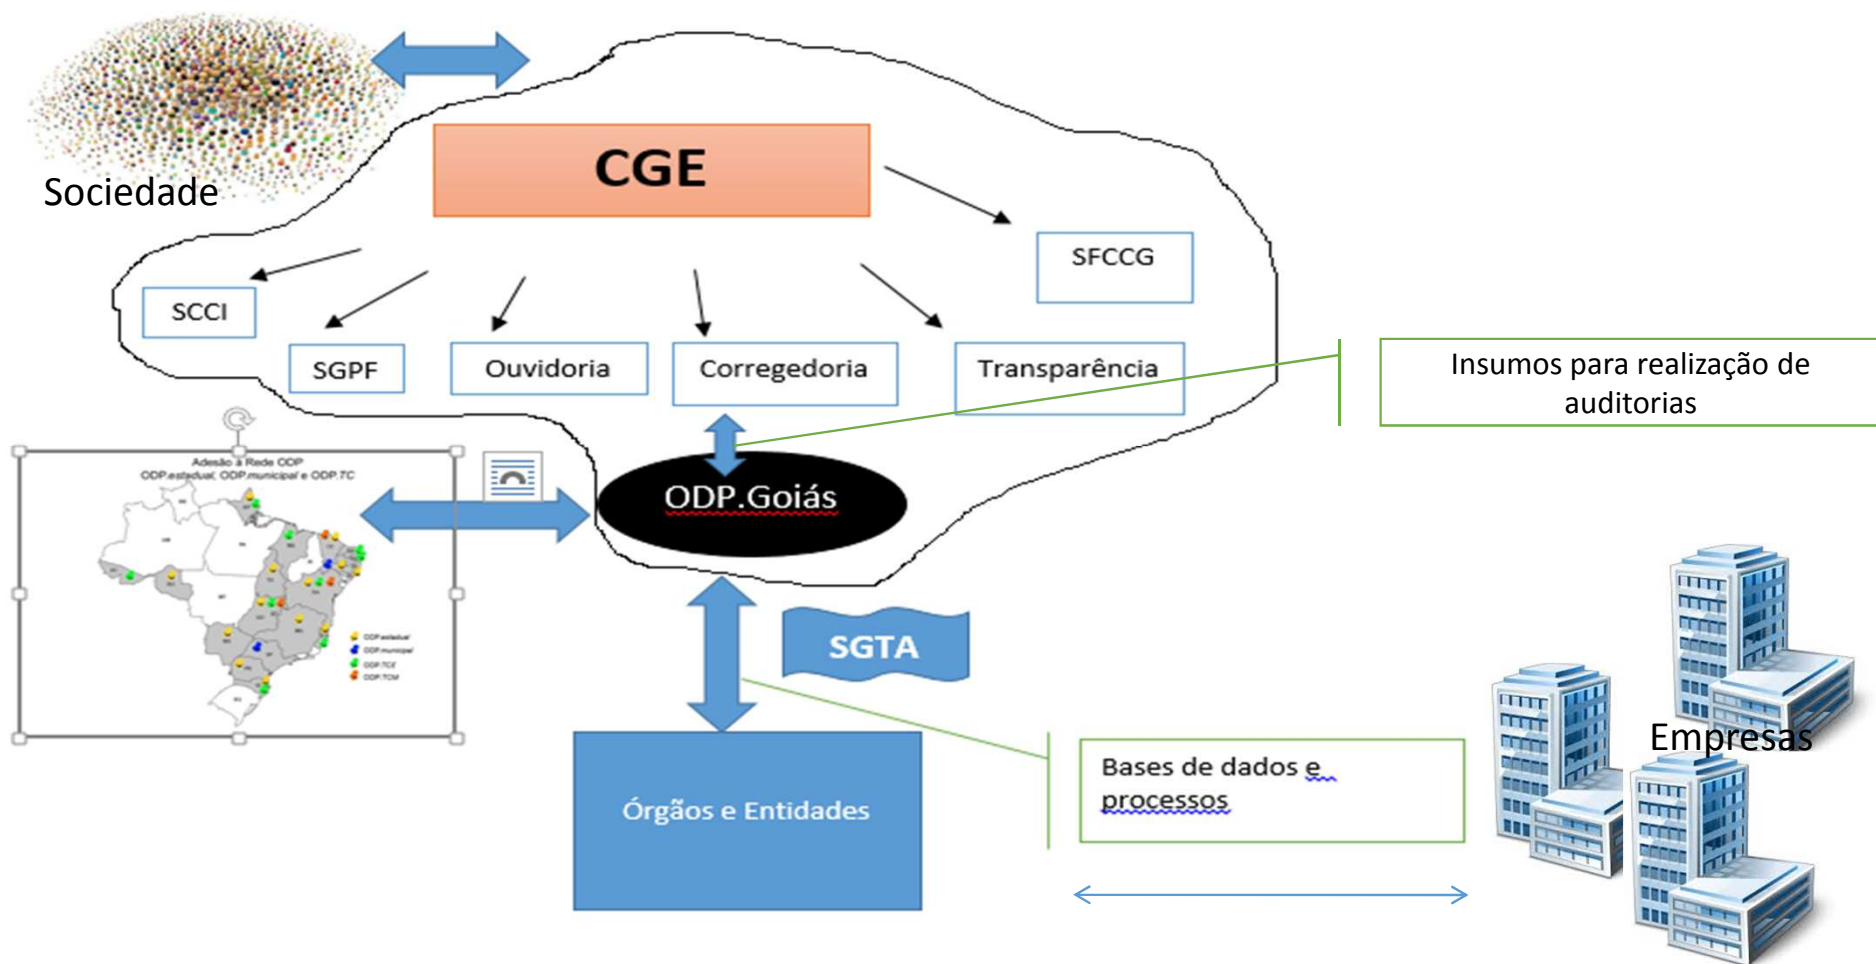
Sociedade

CGE

SFCCG

SCCI

SGPF

Ouvidoria

Corregedoria

Transparência

Insumos para realização de auditorias

Adesão à Rede ODP
ODP.estadual, ODP.municipal e ODP.TC

ODP.estadual
ODP.municipal
ODP.TCE
ODP.TCM

ODP.Goiás

SGTA

Órgãos e Entidades

Bases de dados e processos

Empresas